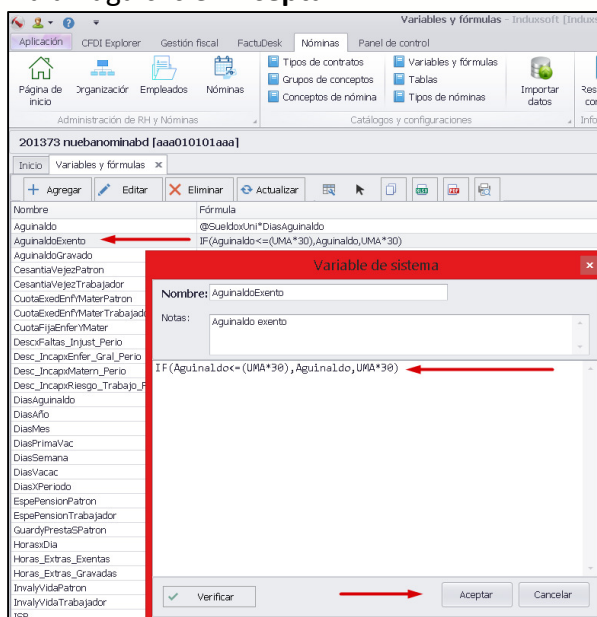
Variables y fórmulas - Induxsoft [Indux

Aplicación | CFDI Explorer | Gestión fiscal | FactuDesk | Nóminas | Panel de control

Página de inicio | Organización | Empleados | Nóminas
Administración de RH y Nóminas

Tipos de contratos
Grupos de conceptos
Conceptos de nómina
Variables y fórmulas
Tablas
Tipos de nóminas
Catálogos y configuraciones

Importar datos

201373 nuebanominabd [aaa010101aaa]

Inicio | Variables y fórmulas ×

Agregar | Editar | Eliminar | Actualizar

| Nombre | Fórmula |
|---|---|
| Aguinaldo | @SueldoxUni*DiasAguinaldo |
| AguinaldoExento | IF(Aguinaldo<=(UMA*30),Aguinaldo,UMA*30) |
| AguinaldoGravado | |
| CesantiaVejezPatron | |
| CesantiaVejezTrabajador | |
| CuotaExedEnfYMaterPatron | |
| CuotaExedEnfYMaterTrabajad | |
| CuotaFijaEnferYMater | |
| DescxFaltas_Injust_Perio | |
| Desc_IncapxEnfer_Gral_Perio | |
| Desc_IncapxMatern_Perio | |
| Desc_IncapxRiesgo_Trabajo_P | |
| DiasAguinaldo | |
| DiasAño | |
| DiasMes | |
| DiasPrimaVac | |
| DiasSemana | |
| DiasVacac | |
| DiasXPeriodo | |
| EspePensionPatron | |
| EspePensionTrabajador | |
| GuardyPrestaSPatron | |
| HorasxDia | |
| Horas_Extras_Exentas | |
| Horas_Extras_Gravadas | |
| InvalyVidaPatron | |
| InvalyVidaTrabajador | |

Variable de sistema

Nombre: AguinaldoExento
Notas: Aguinaldo exento

IF(Aguinaldo<=(UMA*30),Aguinaldo,UMA*30)

Verificar | Aceptar | Cancelar